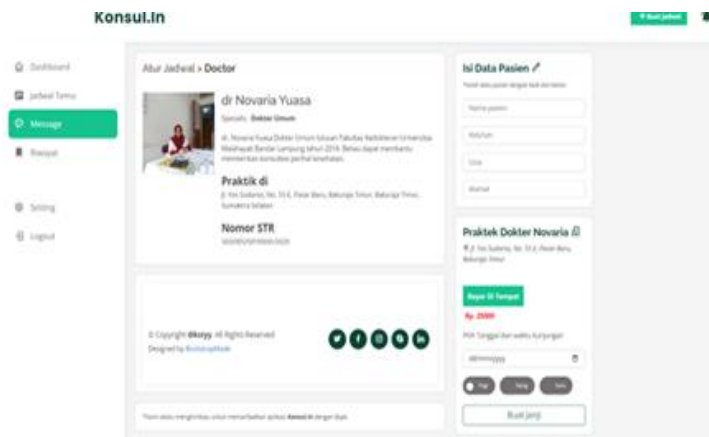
Konsul.In

+ Buat Jadwal

Dashboard

Jadwal Temu

Message

Riwayat

Setting

Logout

Atur Jadwal > Doctor

dr Novaria Yuasa

Specialis : Dokter Umum

dr. Novaria Yuasa Dokter Umum lulusan Fakultas Kedokteran Universitas Malahayati Bandar Lampung tahun 2016. Beliau dapat membantu memberikan konsultasi perihal kesehatan.

Praktik di

Jl. Yos Sudarso, No. 55 E, Pasar Baru, Balunijuk Timur, Balunijuk Timur, Sumatera Selatan

Nomor STR

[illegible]

© Copyright Bkoryy. All Rights Reserved
Designed by BootstrapMade

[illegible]

Isi Data Pasien

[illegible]

Nama pasien

Ketuhan

Usia

Alamat

Praktek Dokter Novaria

Jl. Yos Sudarso, No. 55 E, Pasar Baru, Balunijuk Timur

Bayar Di Tempat

Rp. 25000

Pilih Tanggal dan waktu kunjungan

dd/mm/yyyy

Pagi

Siang

Sore

Buat Janji